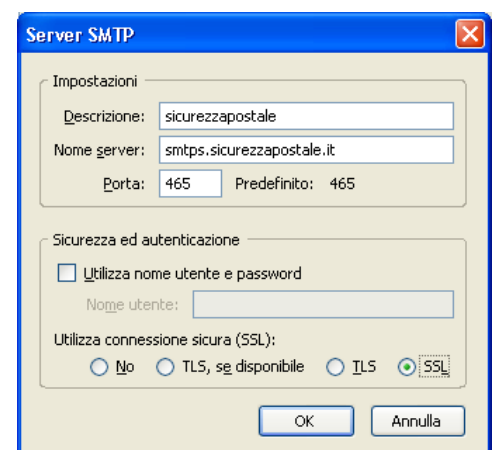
Server SMTP

Impostazioni

Descrizione: sicurezzapostale

Nome server: smtps.sicurezzapostale.it

Porta: 465 Predefinito: 465

Sicurezza ed autenticazione

Utilizza nome utente e password

Nome utente:

Utilizza connessione sicura (SSL):

No TLS, se disponibile TLS SSL

OK Annulla